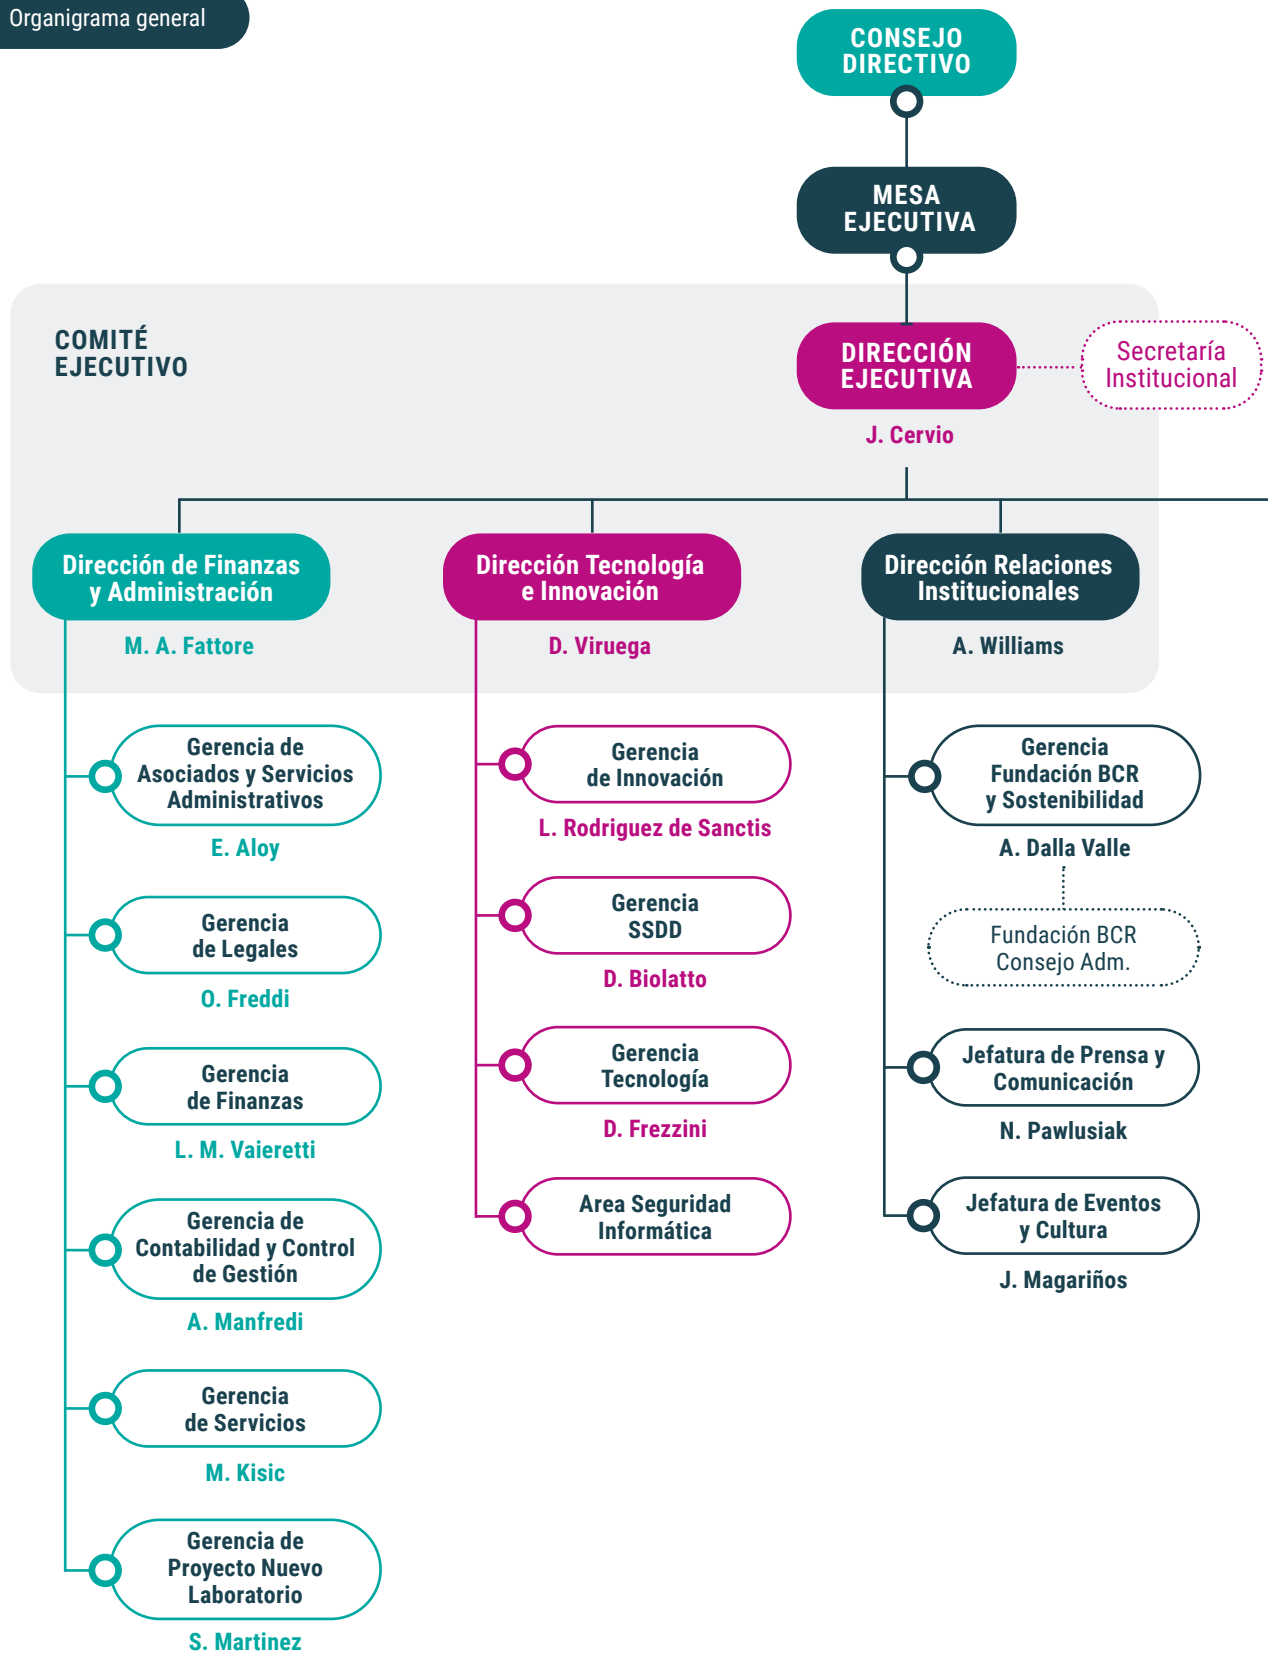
Organigrama general

CONSEJO DIRECTIVO

MESA EJECUTIVA

COMITÉ EJECUTIVO

DIRECCIÓN EJECUTIVA

Secretaría Institucional

J. Cervio

Dirección de Finanzas y Administración

M. A. Fattore

Dirección Tecnología e Innovación

D. Viruega

Dirección Relaciones Institucionales

A. Williams

Gerencia de Asociados y Servicios Administrativos

E. Aloy

Gerencia de Legales

O. Freddi

Gerencia de Finanzas

L. M. Vaieretti

Gerencia de Contabilidad y Control de Gestión

A. Manfredi

Gerencia de Servicios

M. Kisic

Gerencia de Proyecto Nuevo Laboratorio

S. Martinez

Gerencia de Innovación

L. Rodriguez de Sanctis

Gerencia SSDD

D. Biolatto

Gerencia Tecnología

D. Frezzini

Area Seguridad Informática

Gerencia Fundación BCR y Sostenibilidad

A. Dalla Valle

Fundación BCR Consejo Adm.

Jefatura de Prensa y Comunicación

N. Pawlusiak

Jefatura de Eventos y Cultura

J. Magariños